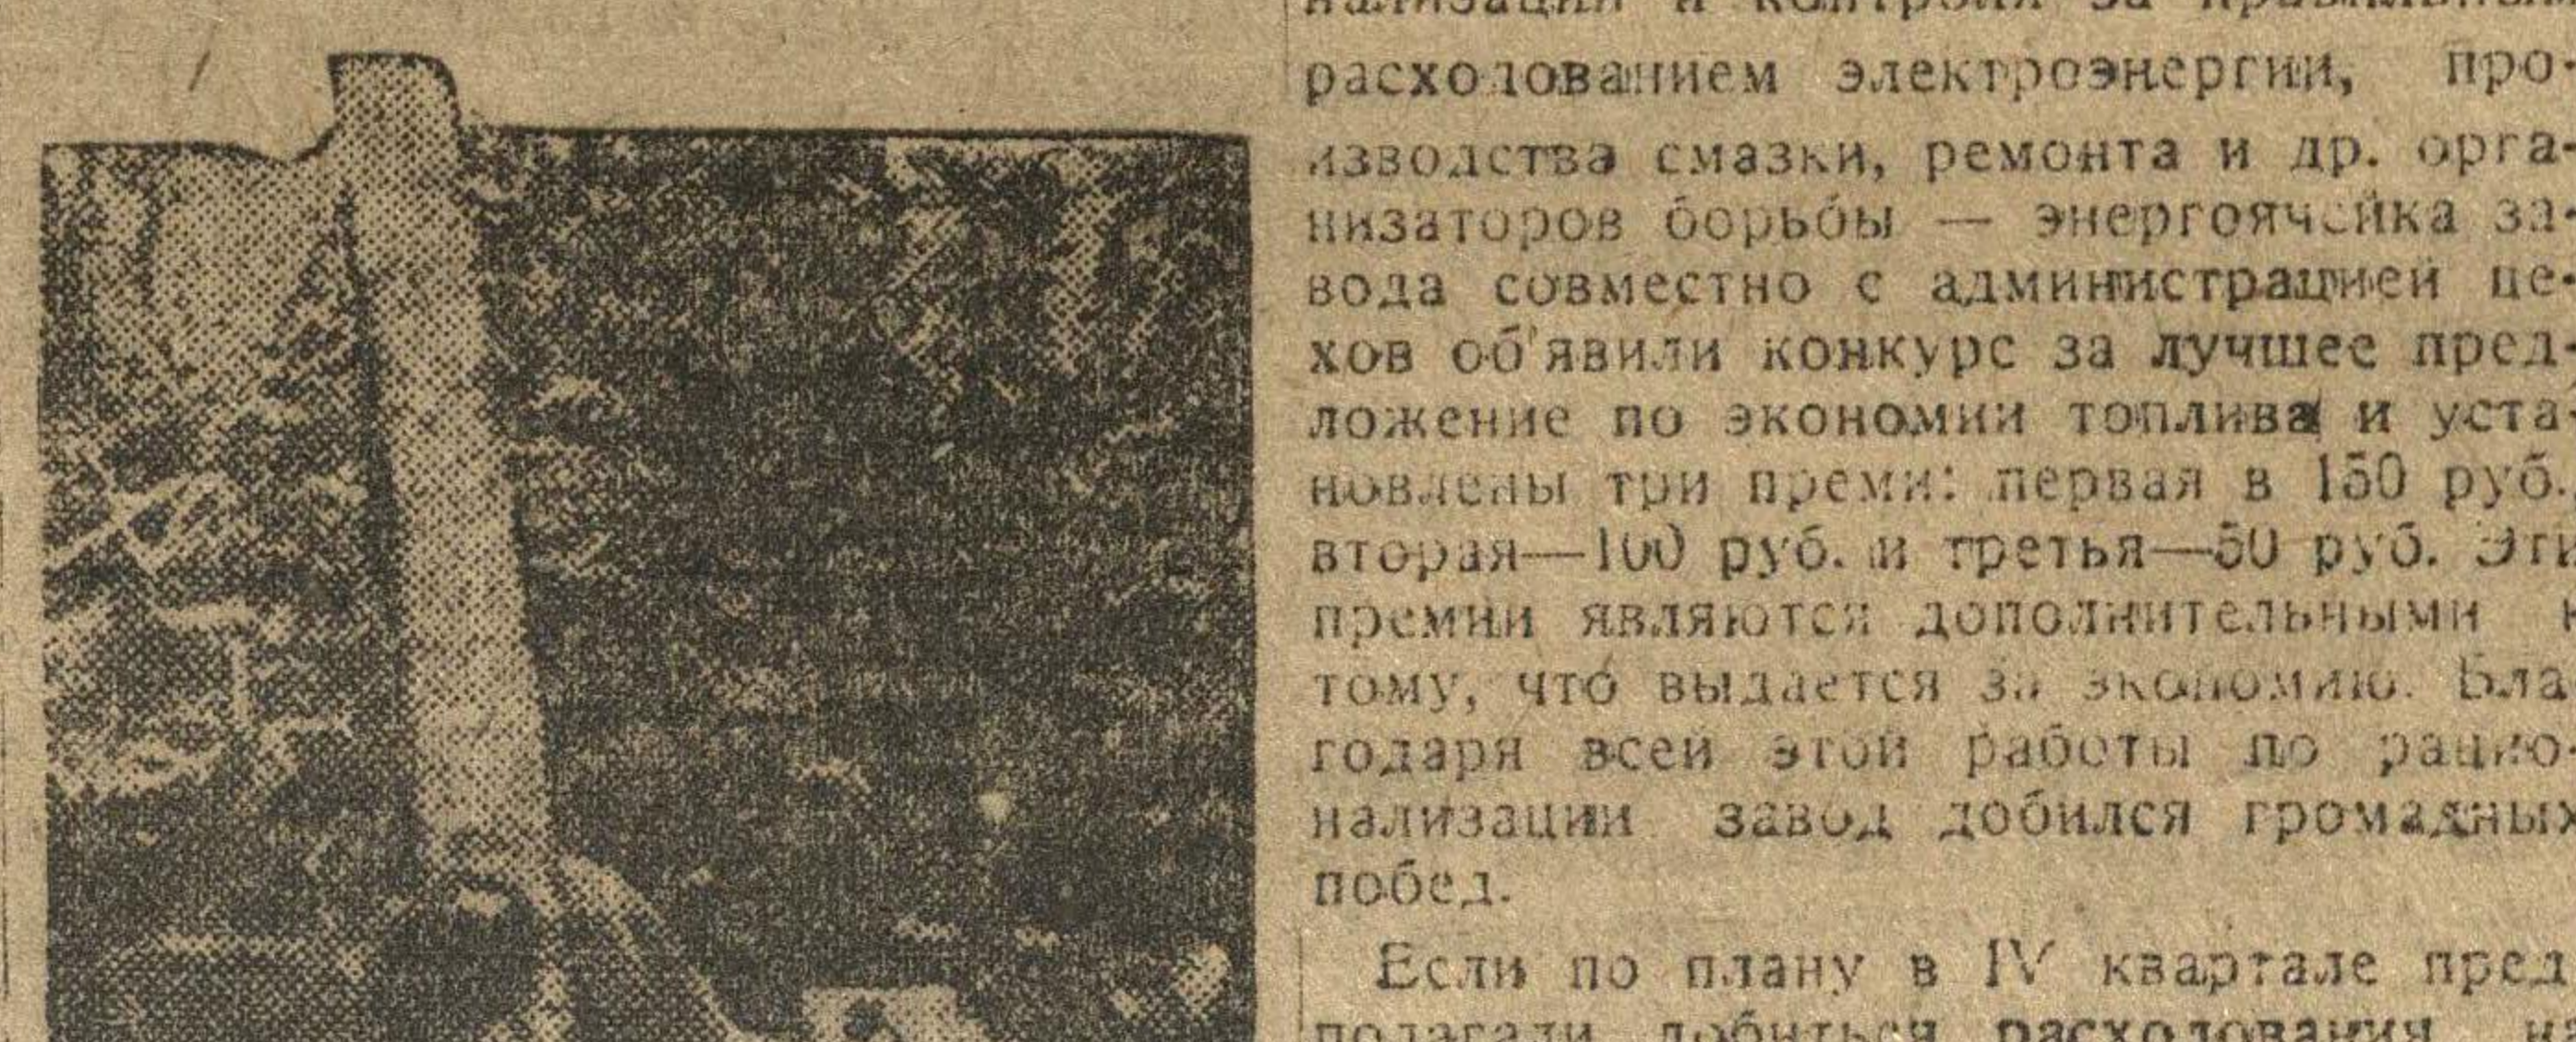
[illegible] и контроля за правильным расходованием электроэнергии, производства смазки, ремонта и др. организаторов борьбы — энергоячейка завода совместно с администрацией цехов об'явили конкурс за лучшее предложение по экономии топлива и установлены три преми: первая в 150 руб., вторая—100 руб. и третья—50 руб. Эти премии являются дополнительными к тому, что выдается за экономию. Благодаря всей этой работы по рационализации завод добился громадных побед.

Если по плану в IV квартале пред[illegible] полагали добиться расходования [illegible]